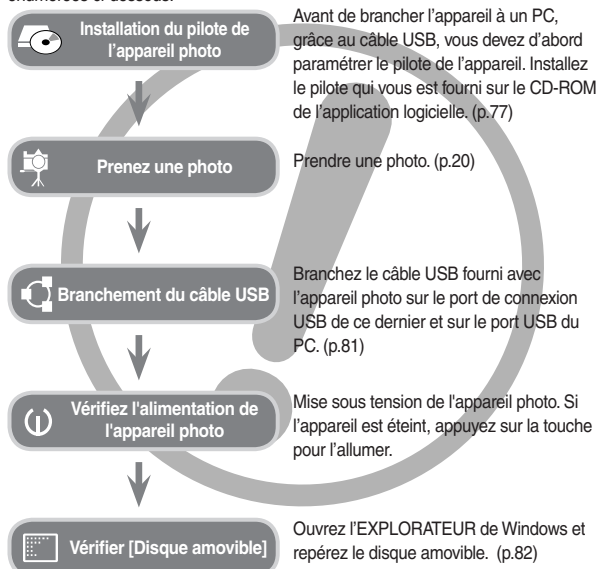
Installation du pilote de l'appareil photo

Avant de brancher l'appareil à un PC, grâce au câble USB, vous devez d'abord paramétrer le pilote de l'appareil. Installez le pilote qui vous est fourni sur le CD-ROM de l'application logicielle. (p.77)

Prenez une photo

Prendre une photo. (p.20)

Branchement du câble USB

Branchez le câble USB fourni avec l'appareil photo sur le port de connexion USB de ce dernier et sur le port USB du PC. (p.81)

Vérifiez l'alimentation de l'appareil photo

Mise sous tension de l'appareil photo. Si l'appareil est éteint, appuyez sur la touche pour l'allumer.

Vérifier [Disque amovible]

Ouvrez l'EXPLORATEUR de Windows et repérez le disque amovible. (p.82)